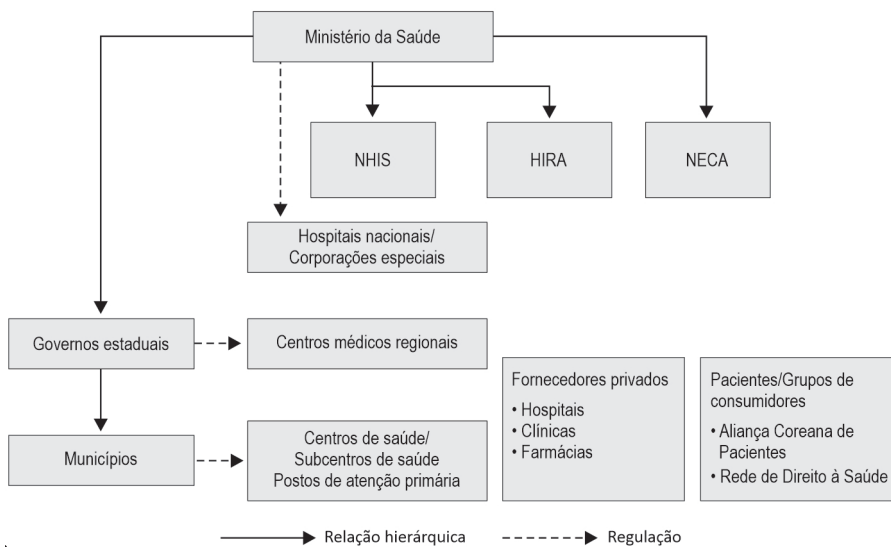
Ministério da Saúde

NHIS

HIRA

NECA

Hospitais nacionais/
Corporações especiais

Governos estaduais

Centros médicos regionais

Municípios

Centros de saúde/
Subcentros de saúde
Postos de atenção primária

Fornecedores privados
• Hospitais
• Clínicas
• Farmácias

Pacientes/Grupos de consumidores
• Aliança Coreana de Pacientes
• Rede de Direito à Saúde

Relação hierárquica

Regulação